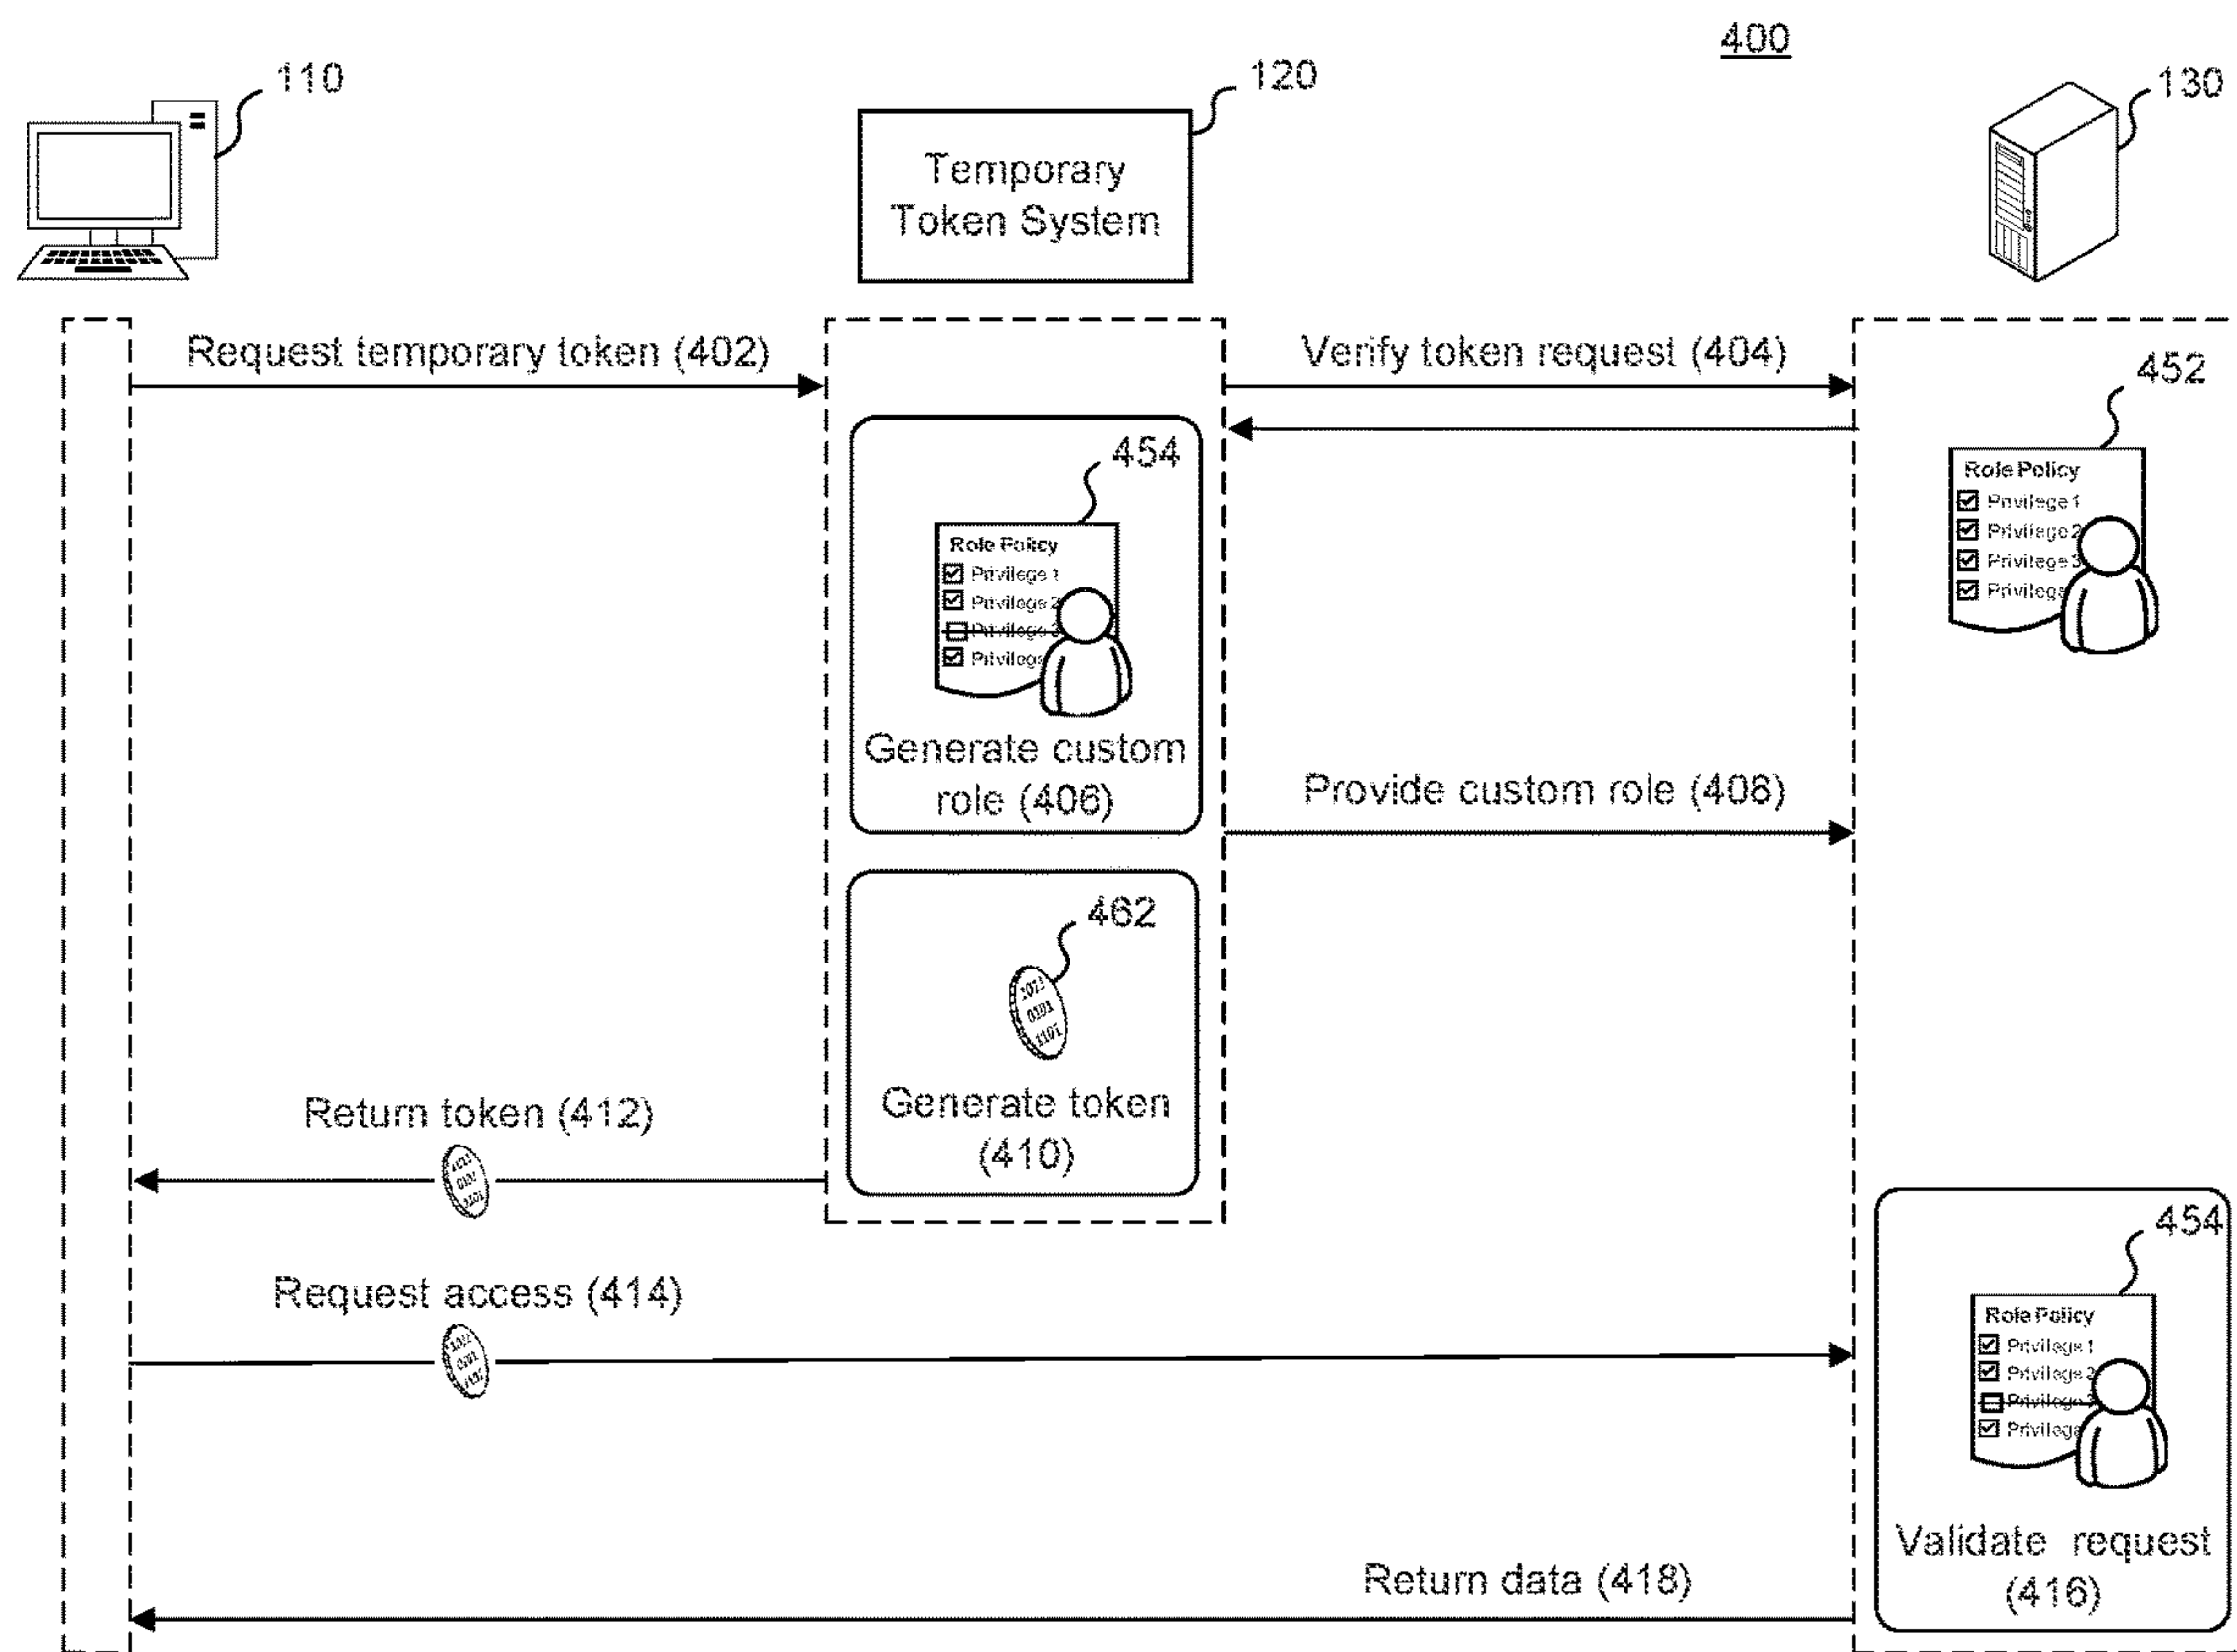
400

110

120

Temporary Token System

130

Request temporary token (402)

Verify token request (404)

452

Role Policy
Privilege 1
Privilege 2
Privilege 3
Privileg

454

Role Policy
Privilege 1
Privilege 2
Privilege 3
Privileg

Generate custom role (406)

Provide custom role (408)

462

Generate token (410)

Return token (412)

454

Request access (414)

Role Policy
Privilege 1
Privilege 2
Privilege 3
Privileg

Validate request (416)

Return data (418)